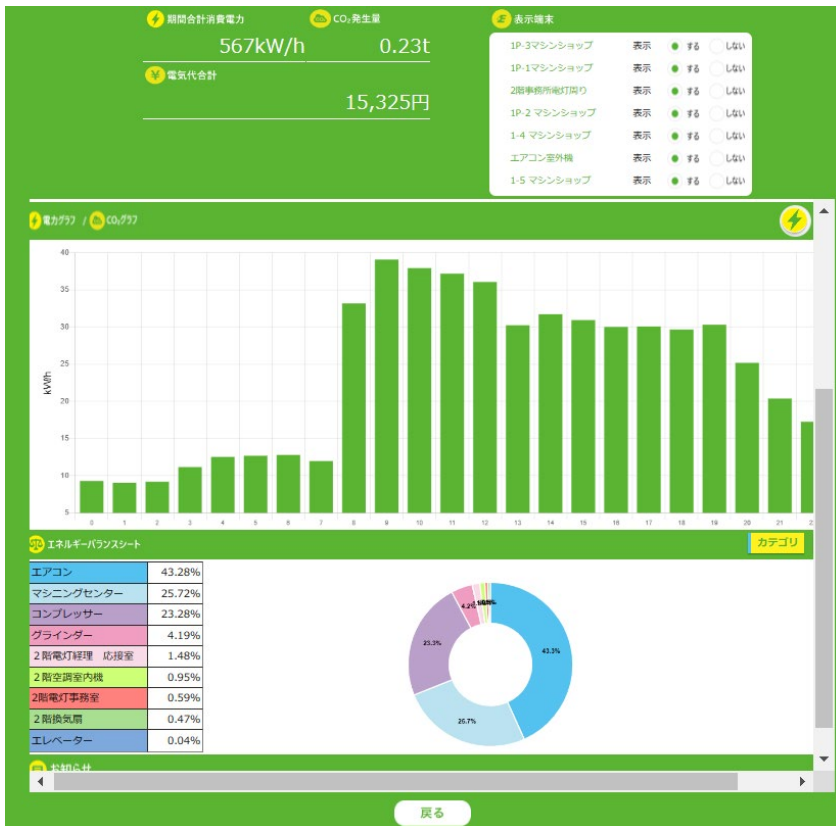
期間合計消費電力

567kW/h

$CO_2$発生量

0.23t

電気代合計

15,325円

表示端末

| | | | |
|---|---|---|---|
| 1P-3マシンショップ | 表示 | する | しない |
| 1P-1マシンショップ | 表示 | する | しない |
| 2階事務所廊灯周り | 表示 | する | しない |
| 1P-2 マシンショップ | 表示 | する | しない |
| 1-4 マシンショップ | 表示 | する | しない |
| エアコン室外機 | 表示 | する | しない |
| 1-5 マシンショップ | 表示 | する | しない |

電力グラフ / $CO_2$グラフ

40
35
30
25
20
15
10
5
kWh
0 1 2 3 4 5 6 7 8 9 10 11 12 13 14 15 16 17 18 19 20 21 2

エネルギーバランスシート

カテゴリ

| | |
|---|---|
| エアコン | 43.28% |
| マシニングセンター | 25.72% |
| コンプレッサー | 23.28% |
| グラインダー | 4.19% |
| ２階電灯経理　応接室 | 1.48% |
| ２階空調室内機 | 0.95% |
| ２階電灯事務室 | 0.59% |
| ２階換気扇 | 0.47% |
| エレベーター | 0.04% |

43.3%
25.7%
23.3%
4.2%

お知らせ

戻る